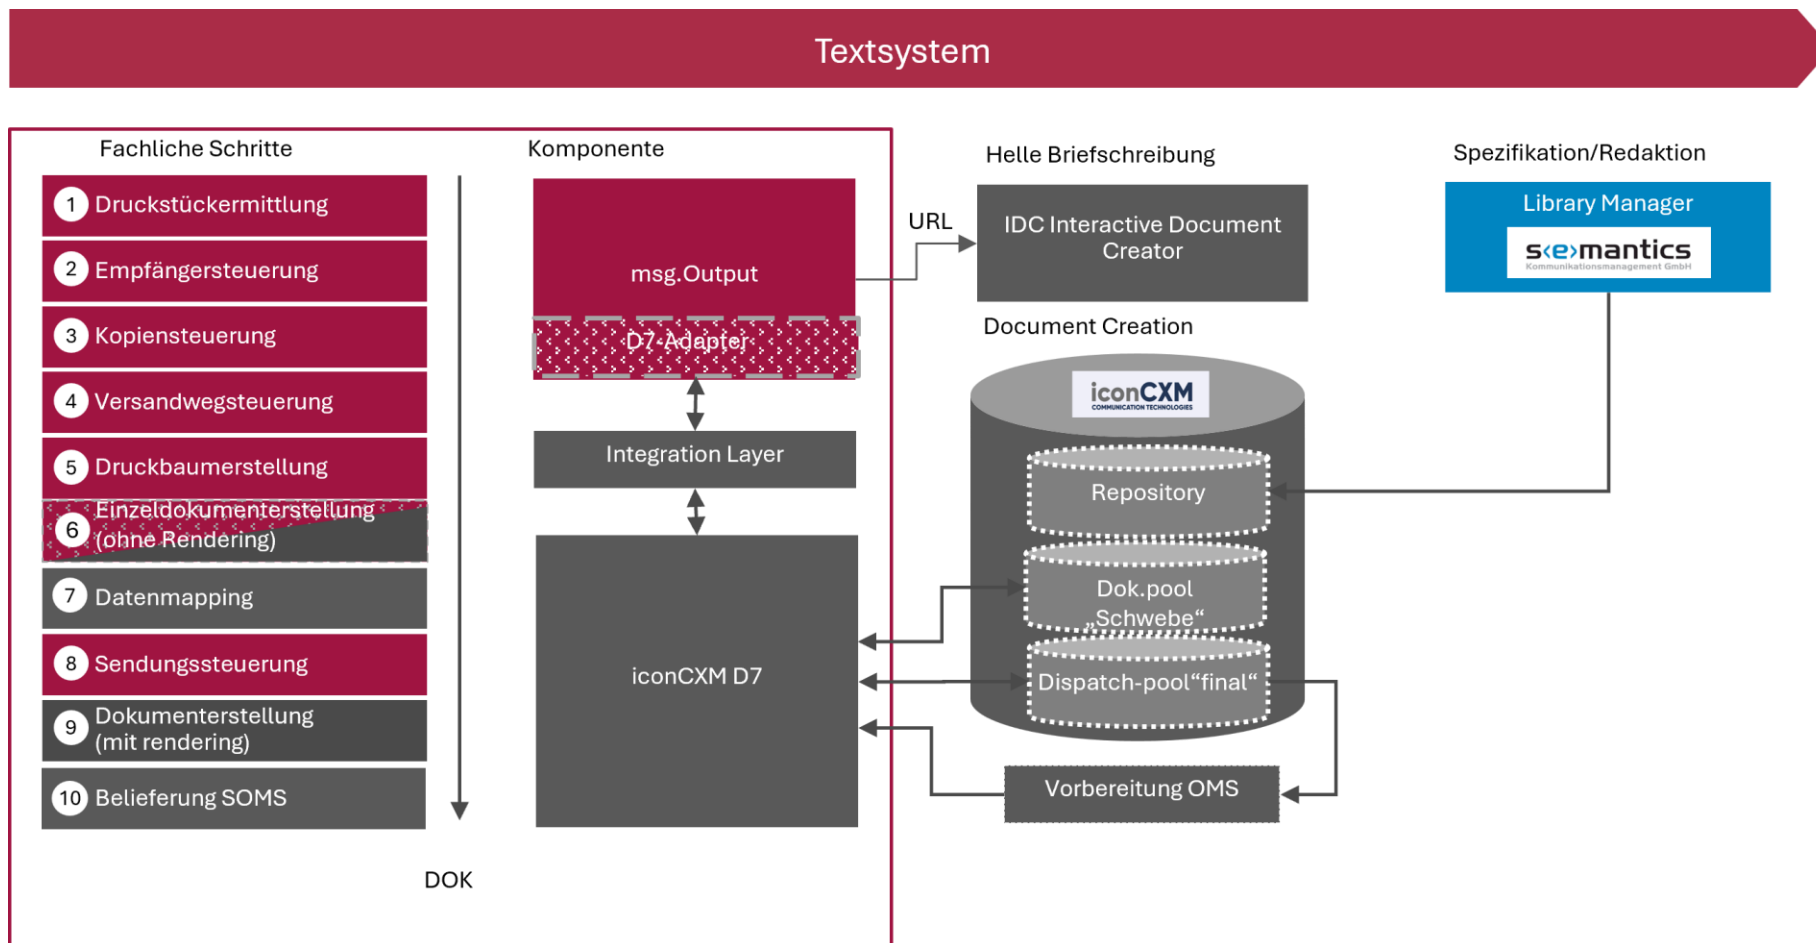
Textsystem

Fachliche Schritte

1 Druckstückermittlung

2 Empfängersteuerung

3 Kopiensteuerung

4 Versandwegsteuerung

5 Druckbaumerstellung

6 Einzeldokumenterstellung (ohne Rendering)

7 Datenmapping

8 Sendungssteuerung

9 Dokumentestellung (mit rendering)

10 Belieferung SOMS

DOK

Komponente

msg.Output

D7-Adapter

Integration Layer

iconCXM D7

URL

Helle Briefschreibung

IDC Interactive Document Creator

Document Creation

iconCXM COMMUNICATION TECHNOLOGIES

Repository

Dok.pool „Schwebe“

Dispatch-pool“final“

Vorbereitung OMS

Spezifikation/Redaktion

Library Manager

s‹e›mantics Kommunikationsmanagement GmbH